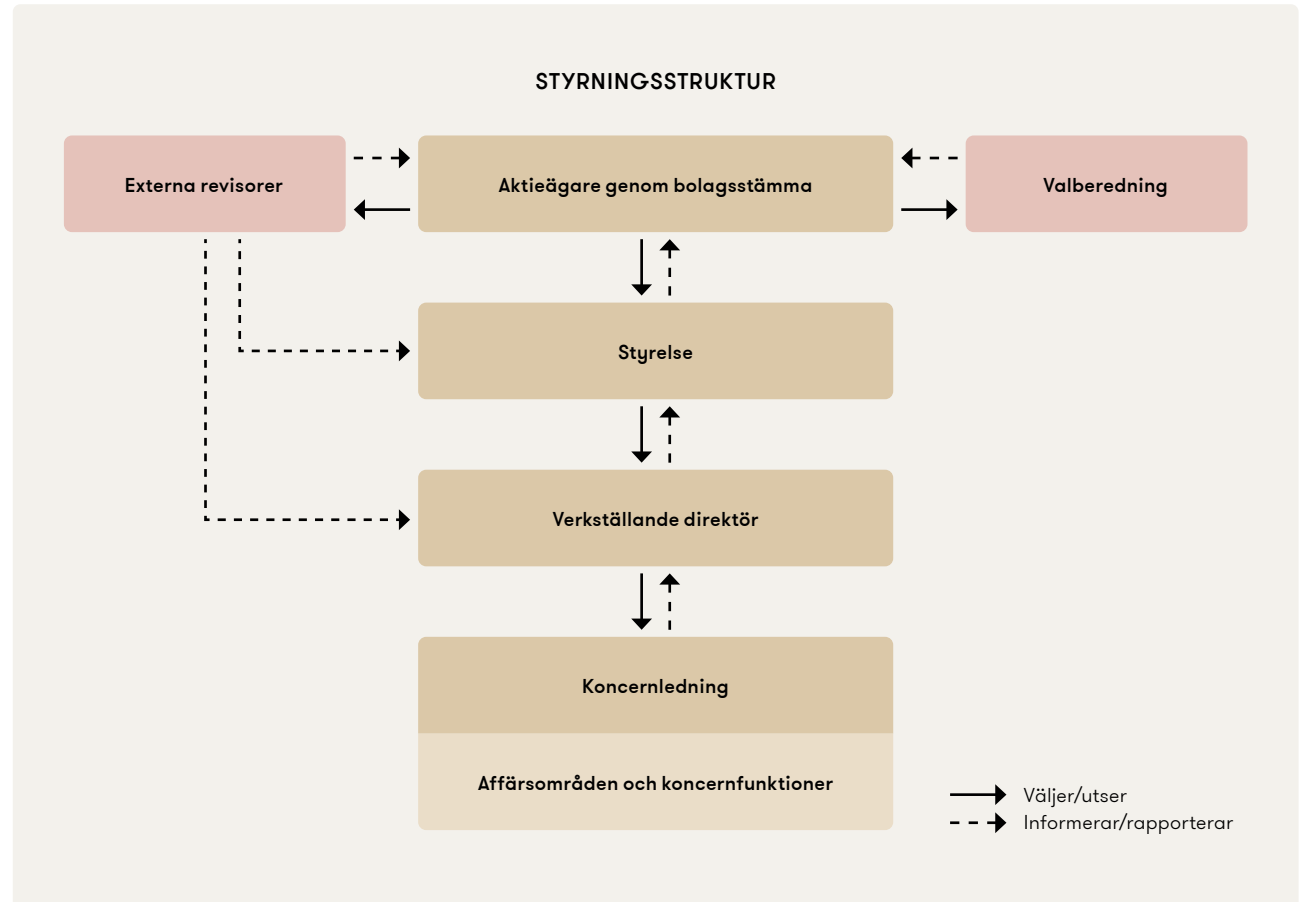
STYRNINGSSTRUKTUR

Externa revisorer

Aktieägare genom bolagsstämma

Valberedning

Styrelse

Verkställande direktör

Koncernledning

Affärsområden och koncernfunktioner

Väljer/utser
Informerar/rapporterar